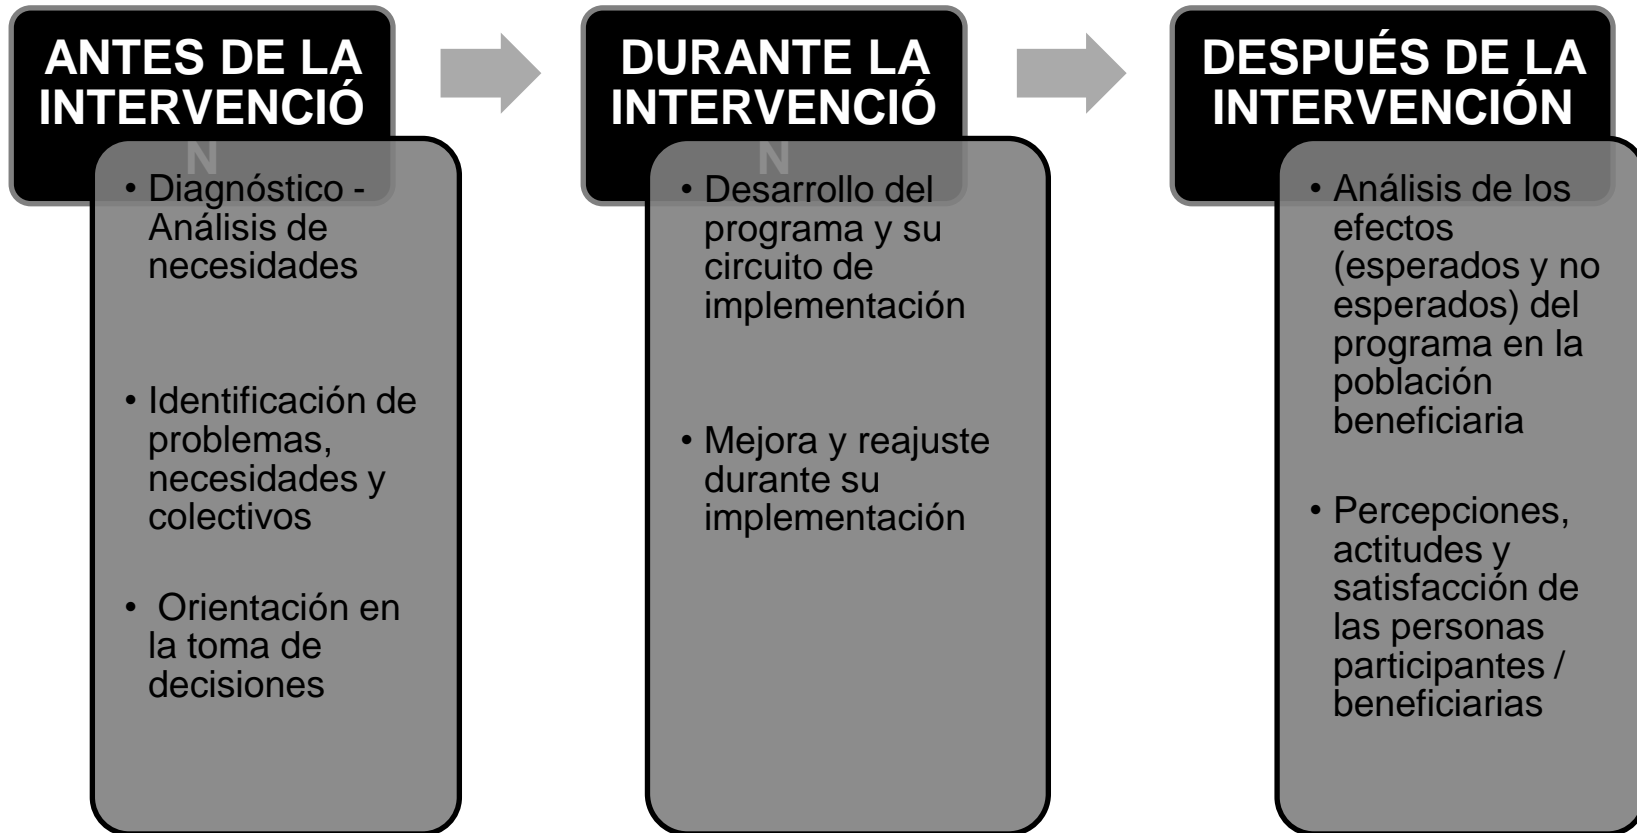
ANTES DE LA INTERVENCIÓ
N

• Diagnóstico - Análisis de necesidades

• Identificación de problemas, necesidades y colectivos

• Orientación en la toma de decisiones

DURANTE LA INTERVENCIÓ
N

• Desarrollo del programa y su circuito de implementación

• Mejora y reajuste durante su implementación

DESPUÉS DE LA INTERVENCIÓN

• Análisis de los efectos (esperados y no esperados) del programa en la población beneficiaria

• Percepciones, actitudes y satisfacción de las personas participantes / beneficiarias